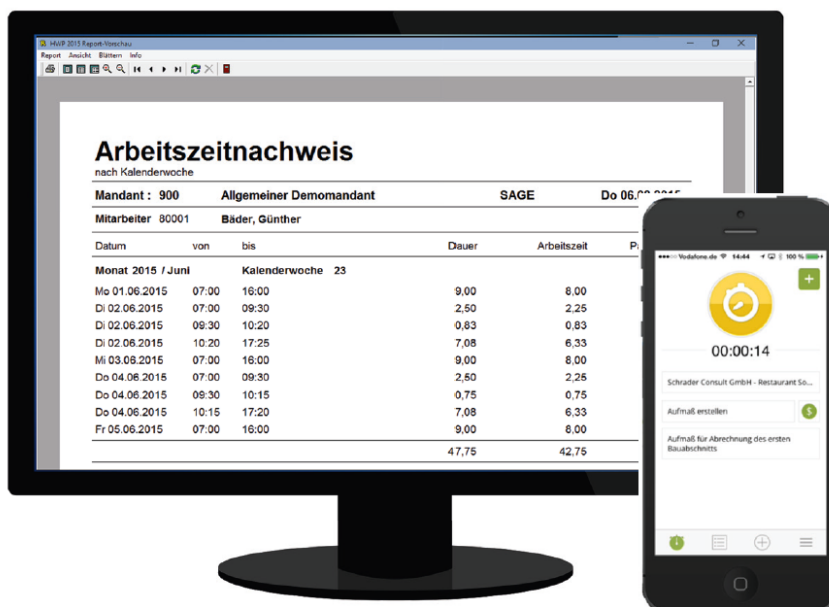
HWP 2015 Report-Vorschau

Report Ansicht Blättern Info

Arbeitszeitnachweis
nach Kalenderwoche

Mandant : 900 Allgemeiner Demomandant SAGE Do 06.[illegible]

Mitarbeiter 80001 Bäder, Günther

| Datum | von | bis | Dauer | Arbeitszeit | P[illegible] |
|---|---|---|---|---|---|
| Monat 2015 / Juni | | Kalenderwoche 23 | | | |
| Mo 01.06.2015 | 07:00 | 16:00 | 9,00 | 8,00 | |
| Di 02.06.2015 | 07:00 | 09:30 | 2,50 | 2,25 | |
| Di 02.06.2015 | 09:30 | 10:20 | 0,83 | 0,83 | |
| Di 02.06.2015 | 10:20 | 17:25 | 7,08 | 6,33 | |
| Mi 03.06.2015 | 07:00 | 16:00 | 9,00 | 8,00 | |
| Do 04.06.2015 | 07:00 | 09:30 | 2,50 | 2,25 | |
| Do 04.06.2015 | 09:30 | 10:15 | 0,75 | 0,75 | |
| Do 04.06.2015 | 10:15 | 17:20 | 7,08 | 6,33 | |
| Fr 05.06.2015 | 07:00 | 16:00 | 9,00 | 8,00 | |
| | | | 47,75 | 42,75 | |

Vodafone.de 14:44 100 %

+

00:00:14

Schrader Consult GmbH - Restaurant So...

Aufmaß erstellen

Aufmaß für Abrechnung des ersten Bauabschnitts